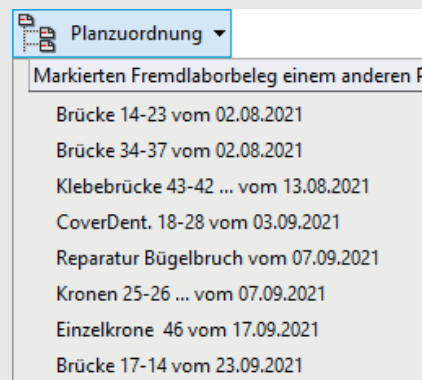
Planzuordnung

Markierten Fremdlaborbeleg einem anderen P

Brücke 14-23 vom 02.08.2021
Brücke 34-37 vom 02.08.2021
Klebebrücke 43-42 ... vom 13.08.2021
CoverDent. 18-28 vom 03.09.2021
Reparatur Bügelbruch vom 07.09.2021
Kronen 25-26 ... vom 07.09.2021
Einzelkrone 46 vom 17.09.2021
Brücke 17-14 vom 23.09.2021